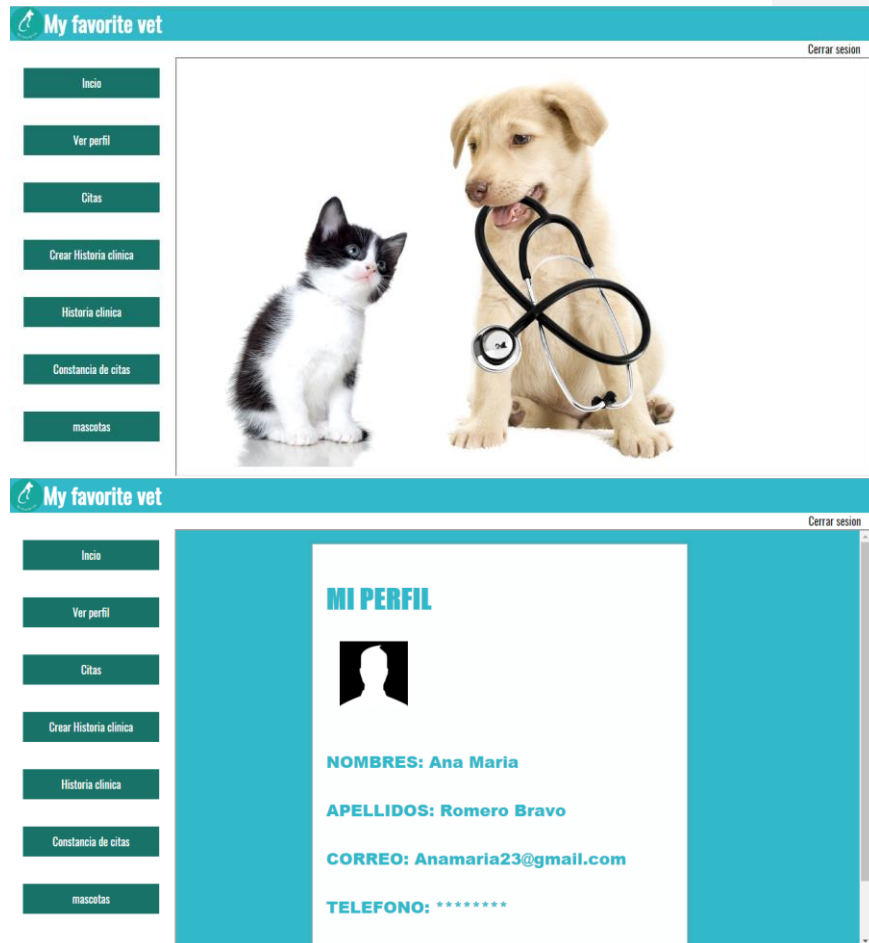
My favorite vet

Cerrar sesion

Incio

Ver perfil

Citas

Crear Historia clinica

Historia clinica

Constancia de citas

mascotas

My favorite vet

Cerrar sesion

Incio

Ver perfil

Citas

Crear Historia clinica

Historia clinica

Constancia de citas

mascotas

MI PERFIL

NOMBRES: Ana Maria

APELLIDOS: Romero Bravo

CORREO: Anamaria23@gmail.com

TELEFONO: ********